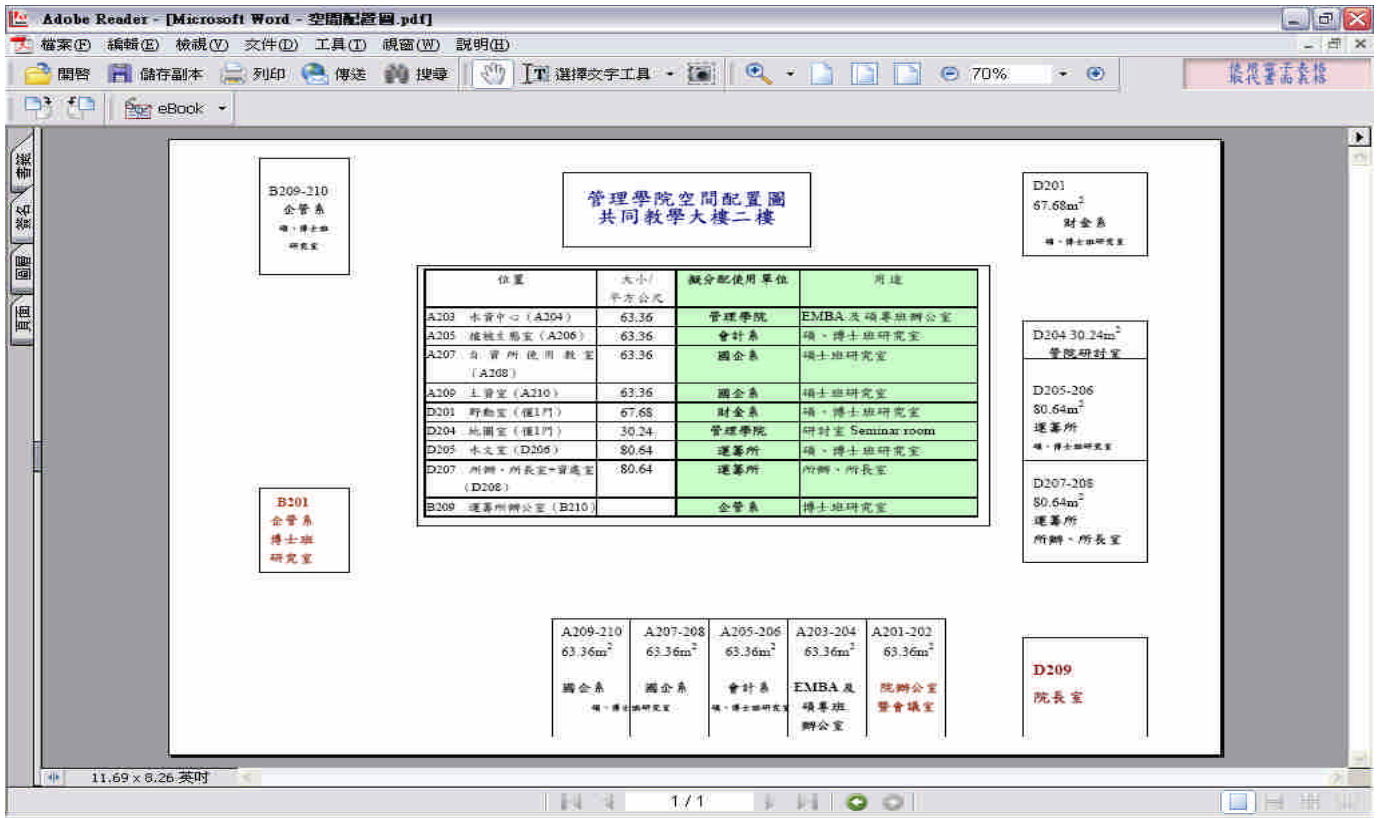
Adobe Reader - [Microsoft Word - 空間配置圖.pdf]

檔案(F) 編輯(E) 檢視(V) 文件(D) 工具(T) 視窗(W) 說明(H)

開啟 儲存副本 列印 傳送 搜尋 選擇文字工具 70%

使用電子表格 取代書面表格

eBook

書籤 簽名 圖層 頁面

B209-210
企管系
碩、博士班研究室

管理學院空間配置圖
共同教學大樓二樓

D201
$67.68m^2$
財金系
碩、博士班研究室

| 位置 | 大小/平方公尺 | 擬分配使用單位 | 用途 |
|---|---|---|---|
| A203 水資中心(A204) | 63.36 | 管理學院 | EMBA及碩專班辦公室 |
| A205 植被生態室(A206) | 63.36 | 會計系 | 碩、博士班研究室 |
| A207 自資所使用教室(A208) | 63.36 | 國企系 | 碩士班研究室 |
| A209 土資室(A210) | 63.36 | 國企系 | 碩士班研究室 |
| D201 野動室(僅1門) | 67.68 | 財金系 | 碩、博士班研究室 |
| D204 地圖室(僅1門) | 30.24 | 管理學院 | 研討室 Seminar room |
| D205 水文室(D206) | 80.64 | 運籌所 | 碩、博士班研究室 |
| D207 所辦、所長室+資處室(D208) | 80.64 | 運籌所 | 所辦、所長室 |
| B209 運籌所辦公室(B210) | | 企管系 | 博士班研究室 |

D204 $30.24m^2$
管院研討室

D205-206
$80.64m^2$
運籌所
碩、博士班研究室

D207-208
$80.64m^2$
運籌所
所辦、所長室

B201
企管系
博士班
研究室

A209-210
$63.36m^2$
國企系
碩、博士班研究室

A207-208
$63.36m^2$
國企系

A205-206
$63.36m^2$
會計系
碩、博士班研究室

A203-204
$63.36m^2$
EMBA及碩專班辦公室

A201-202
$63.36m^2$
院辦公室
醫會議室

D209
院長室

11.69 x 8.26 英吋

1 / 1